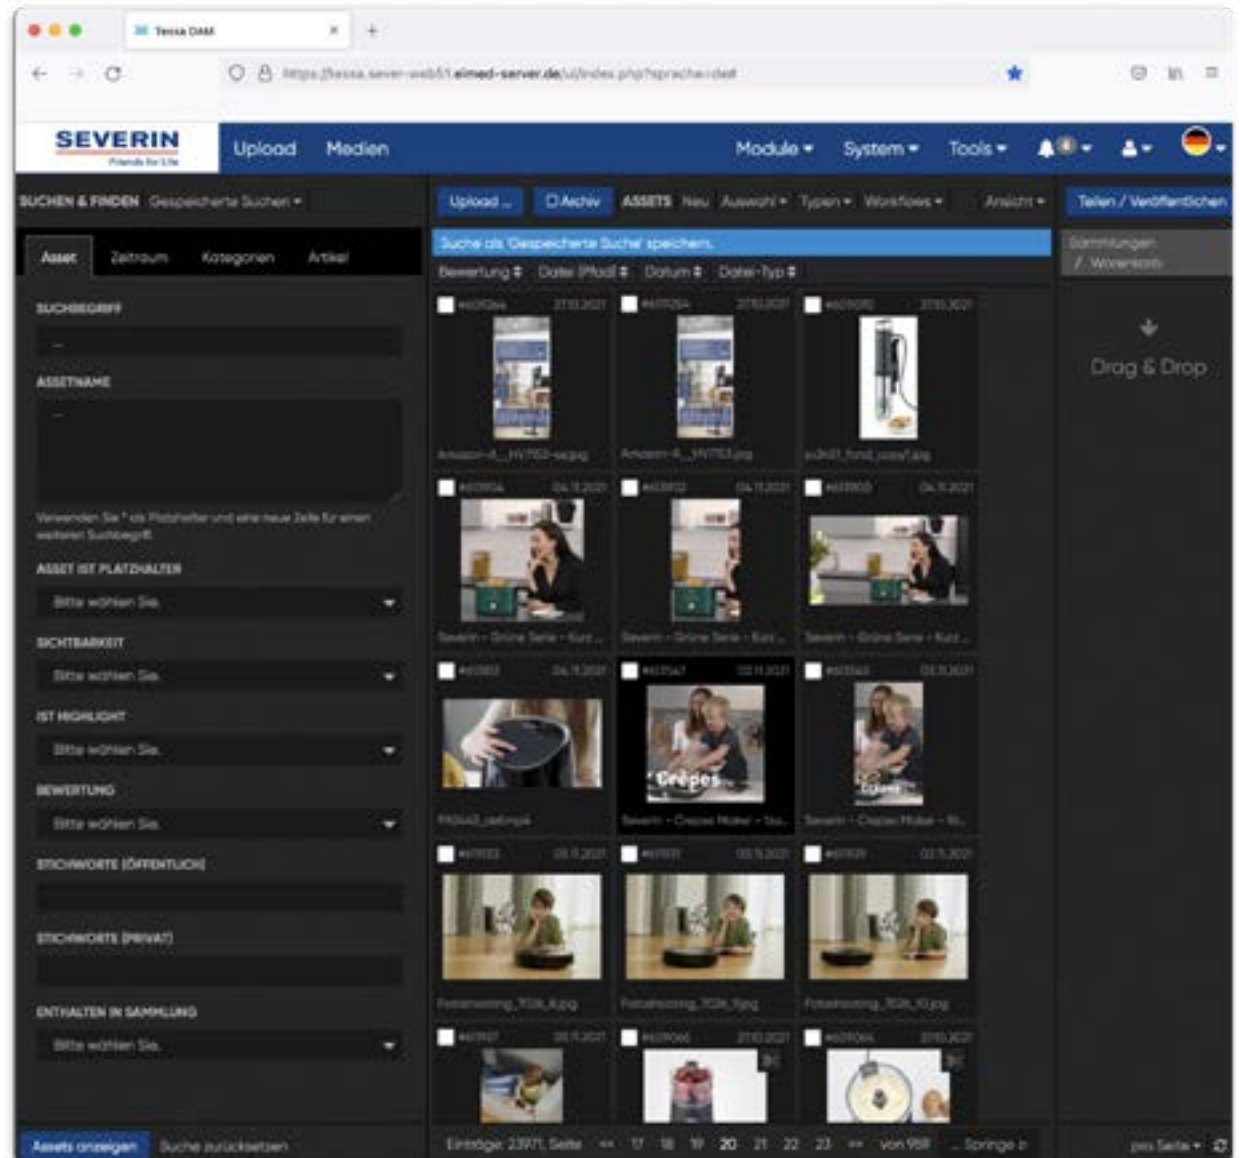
Tessa DAM
https://tessa.sever-web51.elmed-server.de/ui/index.php?sprache=de#
SEVERIN
Friends for Life
Upload Medien
Module ▾ System ▾ Tools ▾
SUCHEN & FINDEN Gespeicherte Suchen ▾
Upload ... Archiv ASSETS Neu Auswahl ▾ Typen ▾ Workflows ▾ Ansicht ▾
Teilen / Veröffentlichen
Asset Zeitraum Kategorien Artikel
Suche als 'Gespeicherte Suche' speichern.
Bewertung ⇕ Datei (Pfad) ⇕ Datum ⇕ Datei-Typ ⇕
Sammlungen / Warenkorb
SUCHBEGRIFF
ASSETNAME
Verwenden Sie * als Platzhalter und eine neue Zeile für einen weiteren Suchbegriff.
ASSET IST PLATZHALTER
Bitte wählen Sie.
SICHTBARKEIT
Bitte wählen Sie.
IST HIGHLIGHT
Bitte wählen Sie.
BEWERTUNG
Bitte wählen Sie.
STICHWORTE (ÖFFENTLICH)
STICHWORTE (PRIVAT)
ENTHALTEN IN SAMMLUNG
Bitte wählen Sie.
Drag & Drop
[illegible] 27.10.2021
Amazon-A_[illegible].jpg
Amazon-A_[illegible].jpg
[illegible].jpg
04.11.2021
Severin - Grüne Serie - Kurz...
Severin - Grüne Serie - Kurz...
Severin - Grüne Serie - Kurz...
Crêpes
Severin - Crepes Maker - ...
Severin - Crepes Maker - ...
Fotoshooting_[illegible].jpg
Fotoshooting_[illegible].jpg
Fotoshooting_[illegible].jpg
Assets anzeigen Suche zurücksetzen
Einträge: 23971, Seite « 17 18 19 20 21 22 23 » von 959 Springe z
pro Seite ▾